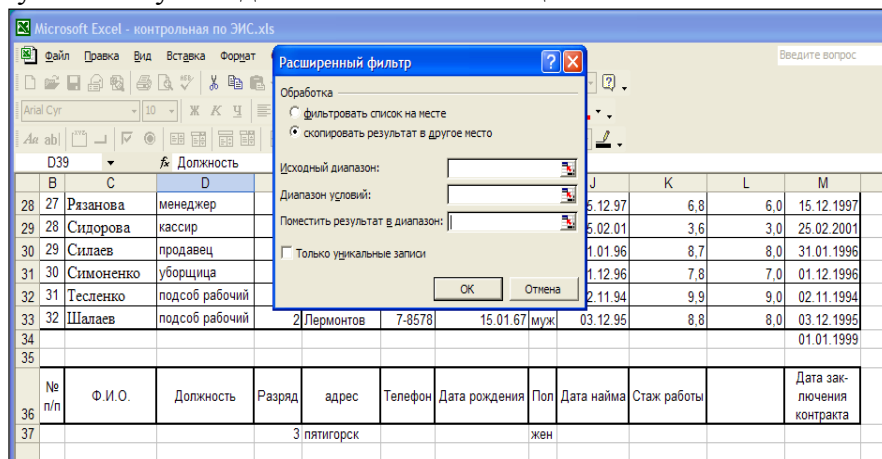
Microsoft Excel - контрольная по ЭИС.xls

Файл Правка Вид Вставка Формат

Введите вопрос

Arial Cyr 10 Ж К Ч

D39 fx Должность

Расширенный фильтр

Обработка
фильтровать список на месте
скопировать результат в другое место

Исходный диапазон:
Диапазон условий:
Поместить результат в диапазон:

Только уникальные записи

ОК Отмена

| | B | C | D | | | | | J | K | L | M |
|---|---|---|---|---|---|---|---|---|---|---|---|
| 28 | 27 | Рязанова | менеджер | | | | | 5.12.97 | 6,8 | 6,0 | 15.12.1997 |
| 29 | 28 | Сидорова | кассир | | | | | 5.02.01 | 3,6 | 3,0 | 25.02.2001 |
| 30 | 29 | Силаев | продавец | | | | | 1.01.96 | 8,7 | 8,0 | 31.01.1996 |
| 31 | 30 | Симоненко | уборщица | | | | | 1.12.96 | 7,8 | 7,0 | 01.12.1996 |
| 32 | 31 | Тесленко | подсоб рабочий | | | | | 2.11.94 | 9,9 | 9,0 | 02.11.1994 |
| 33 | 32 | Шалаев | подсоб рабочий | 2 | Лермонтов | 7-8578 | 15.01.67 | муж | 03.12.95 | 8,8 | 8,0 | 03.12.1995 |
| 34 | | | | | | | | | | | 01.01.1999 |
| 35 | | | | | | | | | | | |
| 36 | № п/п | Ф.И.О. | Должность | Разряд | адрес | Телефон | Дата рождения | Пол | Дата найма | Стаж работы | | Дата заключения контракта |
| 37 | | | | 3 | пятигорск | | | жен | | | | |